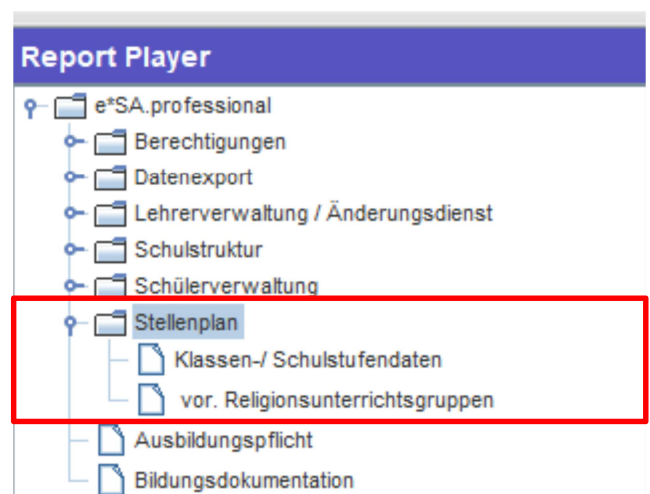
Report Player

e*SA.professional
Berechtigungen
Datenexport
Lehrerverwaltung / Änderungsdienst
Schulstruktur
Schülerverwaltung
Stellenplan
Klassen-/ Schulstufendaten
vor. Religionsunterrichtsgruppen
Ausbildungspflicht
Bildungsdokumentation